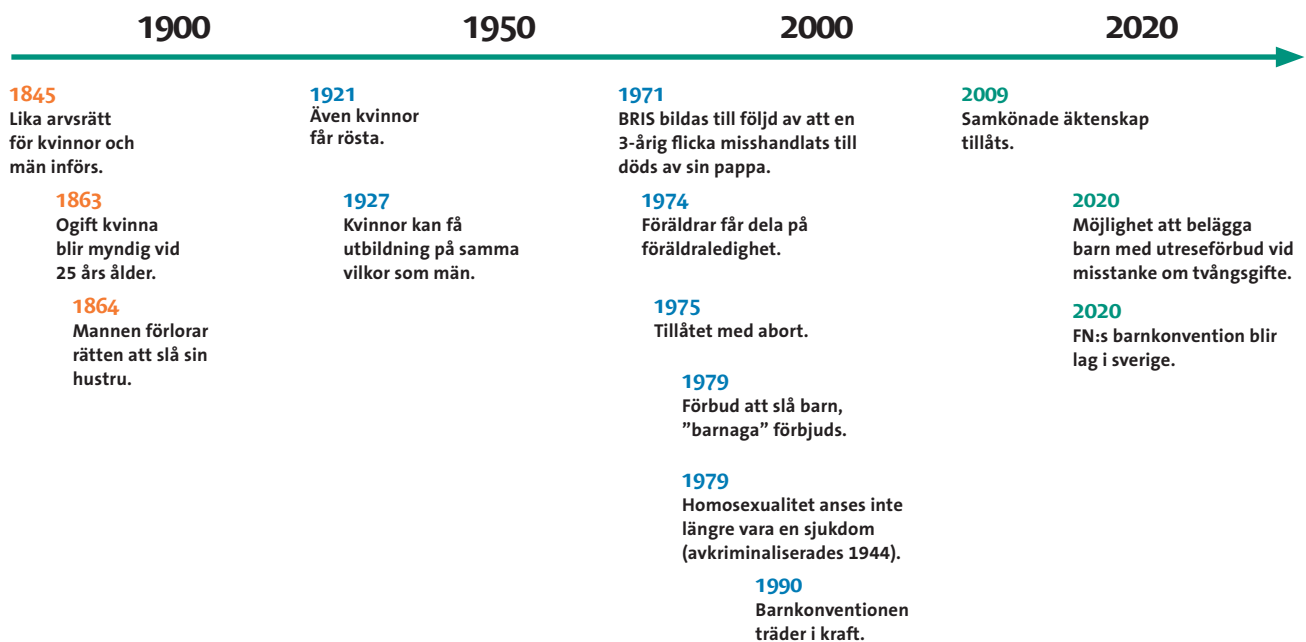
1900

1950

2000

2020

1845
Lika arvsrätt för kvinnor och män införs.

1863
Ogift kvinna blir myndig vid 25 års ålder.

1864
Mannen förlorar rätten att slå sin hustru.

1921
Även kvinnor får rösta.

1927
Kvinnor kan få utbildning på samma vilkor som män.

1971
BRIS bildas till följd av att en 3-årig flicka misshandlats till döds av sin pappa.

1974
Föräldrar får dela på föräldraledighet.

1975
Tillåtet med abort.

1979
Förbud att slå barn, ”barnaga” förbjuds.

1979
Homosexualitet anses inte längre vara en sjukdom (avkriminaliserades 1944).

1990
Barnkonventionen träder i kraft.

2009
Samkönade äktenskap tillåts.

2020
Möjlighet att belägga barn med utreseförbud vid misstanke om tvångsgifte.

2020
FN:s barnkonvention blir lag i sverige.